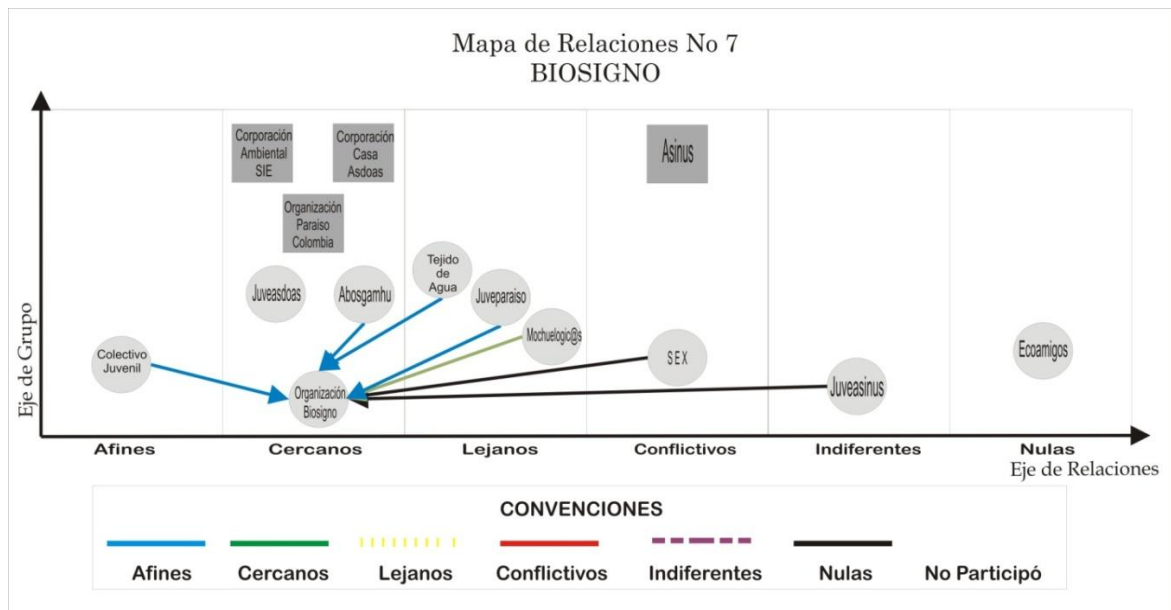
Mapa de Relaciones No 7
BIOSIGNO

Eje de Grupo

Corporación Ambiental SIE

Corporación Casa Asdoas

Asinus

Organización Paraiso Colombia

Tejido de Agua

Juveasdoas

Abosgamhu

Juveparaiso

Mochuelogic@s

Colectivo Juvenil

SEX

Ecoamigos

Organización Biosigno

Juveasinus

Afines

Cercanos

Lejanos

Conflictivos

Indiferentes

Nulas

Eje de Relaciones

CONVENCIONES

Afines

Cercanos

Lejanos

Conflictivos

Indiferentes

Nulas

No Participó